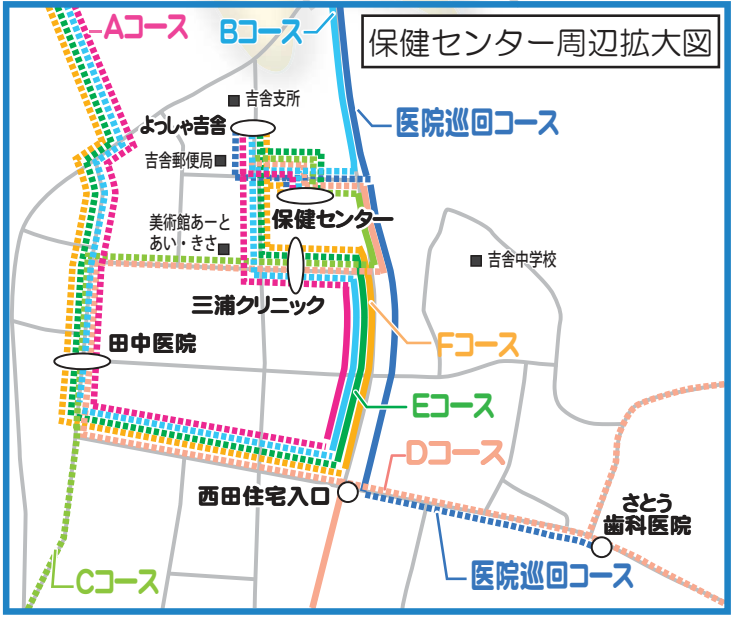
保健センター周辺拡大図

Aコース

Bコース

吉舎支所

よってしゃ吉舎

医院巡回コース

吉舎郵便局

保健センター

美術館あーとあい・きさ

吉舎中学校

三浦クリニック

Fコース

田中医院

Eコース

Dコース

西田住宅入口

さとう歯科医院

Cコース

医院巡回コース